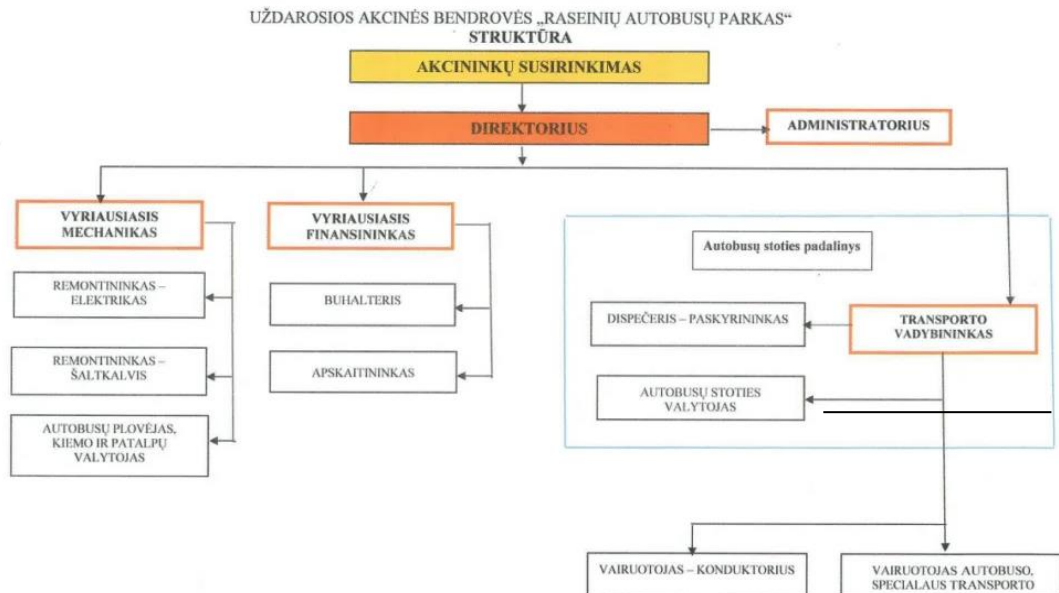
UŽDAROSIOS AKCINĖS BENDROVĖS „RASEINIŲ AUTOBUSŲ PARKAS“
STRUKTŪRA

AKCININKŲ SUSIRINKIMAS

DIREKTORIUS

ADMINISTRATORIUS

VYRIAUSIASIS MECHANIKAS

REMONTININKAS – ELEKTRIKAS

REMONTININKAS – ŠALTKALVIS

AUTOBUSŲ PLOVĖJAS, KIEMO IR PATALPŲ VALYTOJAS

VYRIAUSIASIS FINANSININKAS

BUHALTERIS

APSKAITININKAS

Autobusų stoties padalinys

DISPEČERIS – PASKYRININKAS

AUTOBUSŲ STOTIES VALYTOJAS

TRANSPORTO VADYBININKAS

VAIRUOTOJAS – KONDUKTORIUS

VAIRUOTOJAS AUTOBUSO, SPECIALAUS TRANSPORTO